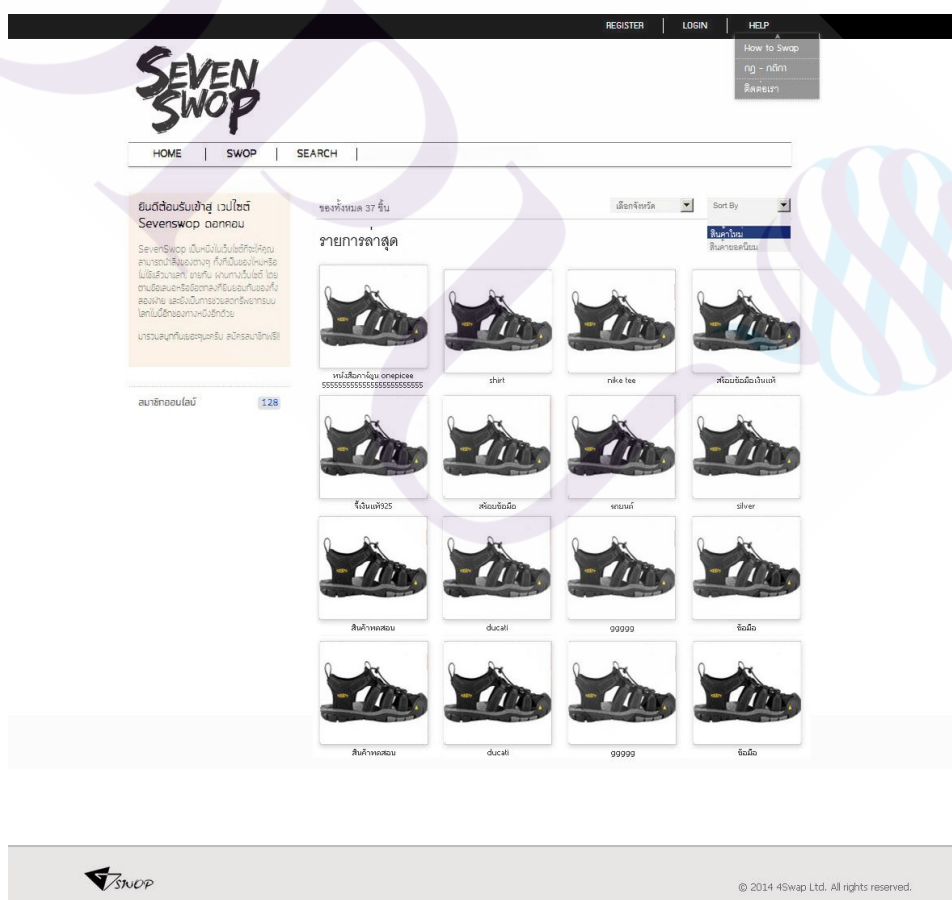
REGISTER | LOGIN | HELP

How to Swap
กฎ - กติกา
ติดต่อเรา

SEVEN SWOP

HOME | SWOP | SEARCH |

ยินดีต้อนรับเข้าสู่ เวปไซต์ Sevenswop ดอทคอม

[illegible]

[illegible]

สมาชิกออนไลน์ 128

ของทั้งหมด 37 ชิ้น

เลือกจังหวัด

Sort By

สินค้าใหม่
สินค้ายอดนิยม

รายการล่าสุด

หนังสือการ์ตูน onepicee 5555555555555555555555555

shirt

nike tee

สร้อยข้อมือเงินแท้

จี้เงินแท้925

สร้อยข้อมือ

รถยนต์

silver

สินค้าทดสอบ

ducati

ggggg

ข้อมือ

สินค้าทดสอบ

ducati

ggggg

ข้อมือ

SWOP

© 2014 4Swap Ltd. All rights reserved.